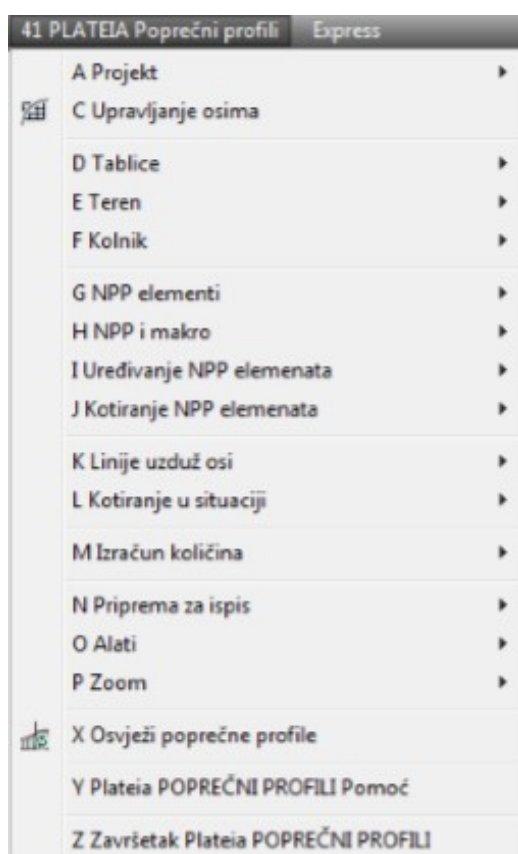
41 PLATEIA Poprečni profili Express

A Projekt
C Upravljanje osima

D Tablice
E Teren
F Kolnik

G NPP elementi
H NPP i makro
I Uređivanje NPP elemenata
J Kotiranje NPP elemenata

K Linije uzduž osi
L Kotiranje u situaciji

M Izračun količina

N Priprema za ispis
O Alati
P Zoom

X Osvježi poprečne profile

Y Plateia POPREČNI PROFILI Pomoć

Z Završetak Plateia POPREČNI PROFILI